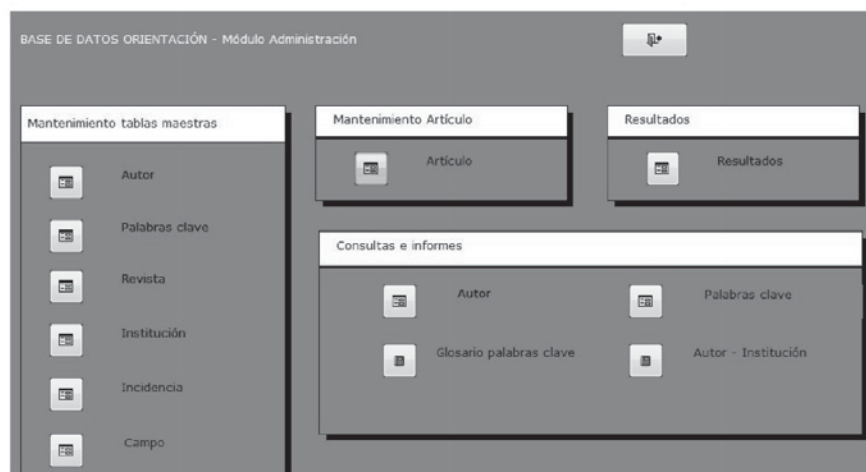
BASE DE DATOS ORIENTACIÓN - Módulo Administración

Mantenimiento tablas maestras

Autor

Palabras clave

Revista

Institución

Incidencia

Campo

Mantenimiento Artículo

Artículo

Resultados

Resultados

Consultas e informes

Autor

Palabras clave

Glosario palabras clave

Autor - Institución